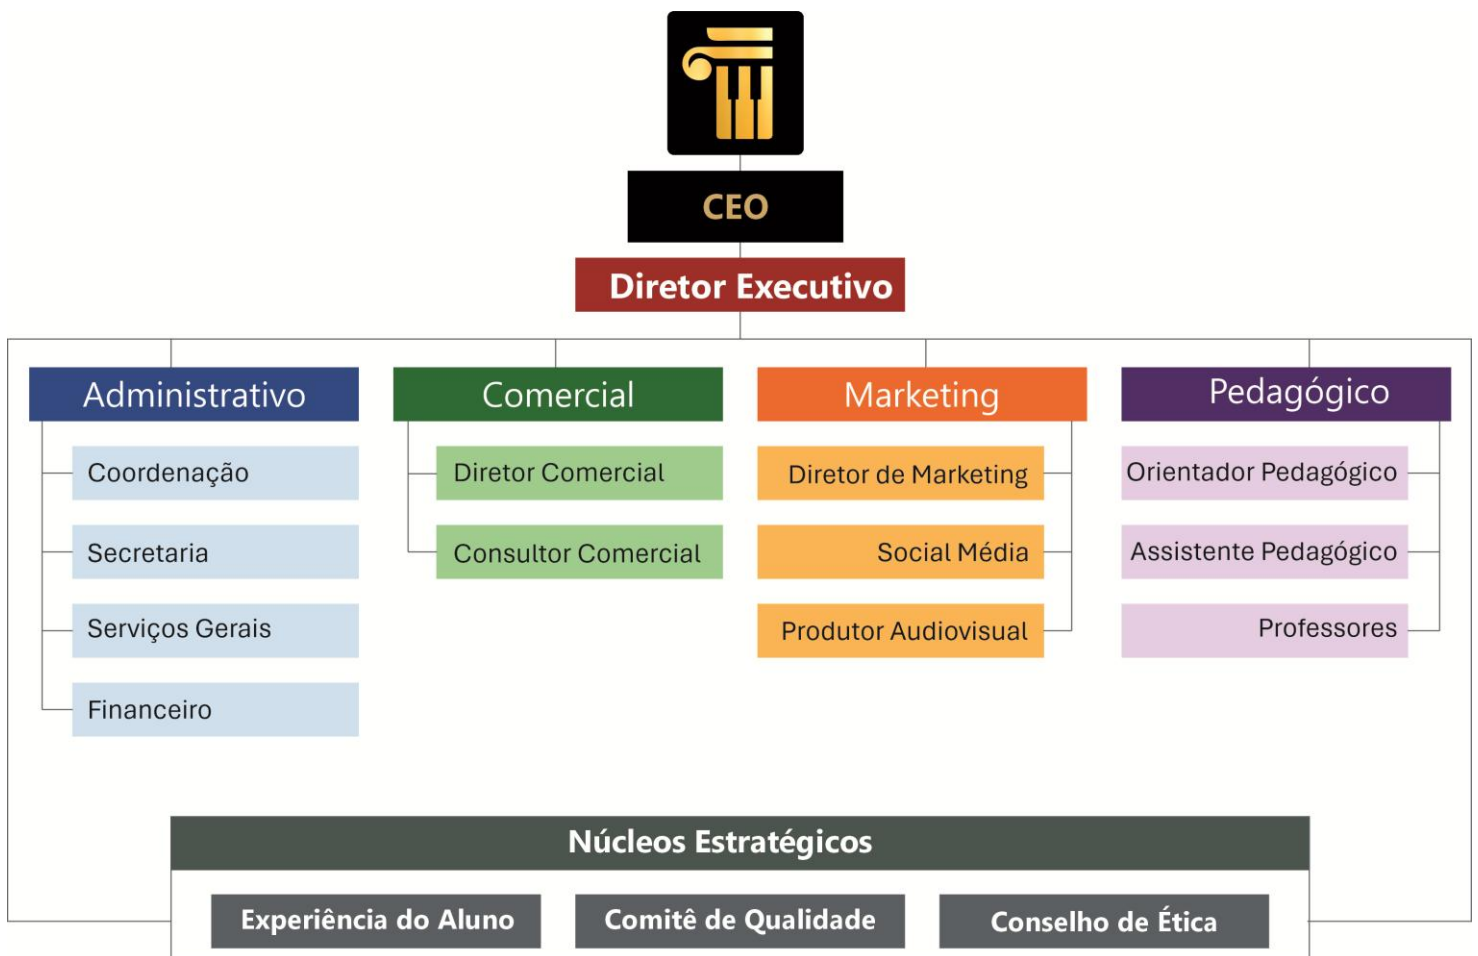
CEO

Diretor Executivo

Administrativo
Coordenação
Secretaria
Serviços Gerais
Financeiro

Comercial
Diretor Comercial
Consultor Comercial

Marketing
Diretor de Marketing
Social Média
Produtor Audiovisual

Pedagógico
Orientador Pedagógico
Assistente Pedagógico
Professores

Núcleos Estratégicos
Experiência do Aluno
Comitê de Qualidade
Conselho de Ética